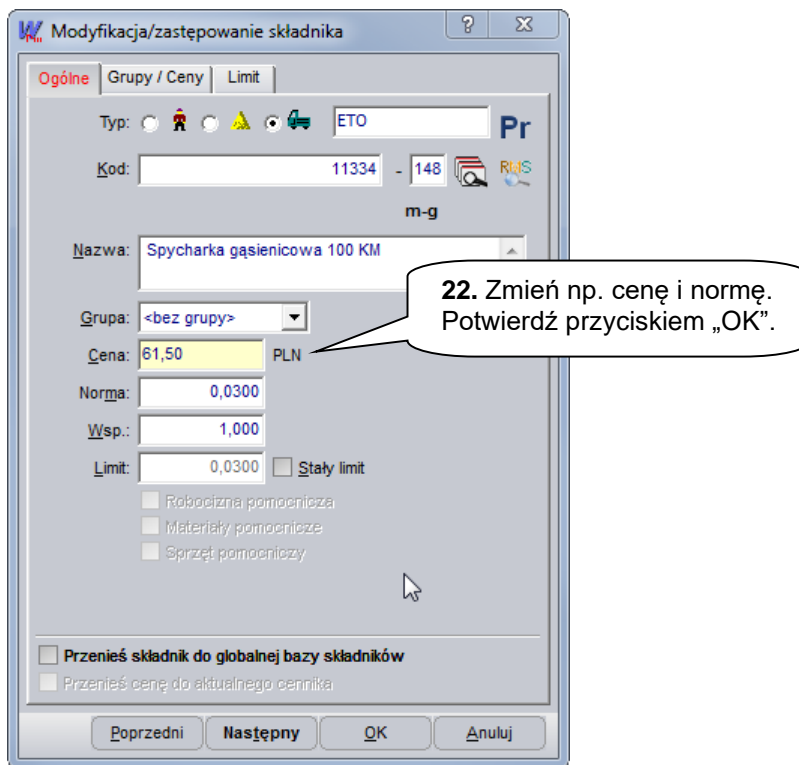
Modyfikacja/zastępowanie składnika

?

Ogólne | Grupy / Ceny | Limit

Typ:

ETO

Pr

Kod: 11334 - 148

RMS

m-g

Nazwa: Spycharka gąsienicowa 100 KM

22. Zmień np. cenę i normę. Potwierdź przyciskiem „OK".

Grupa: <bez grupy>

Cena: 61,50 PLN

Norma: 0,0300

Wsp.: 1,000

Limit: 0,0300 Stały limit

Robocizna pomocnicza

Materiały pomocnicze

Sprzęt pomocniczy

Przenieś składnik do globalnej bazy składników

Przenieś cenę do aktualnego cennika

Poprzedni | Następny | OK | Anuluj